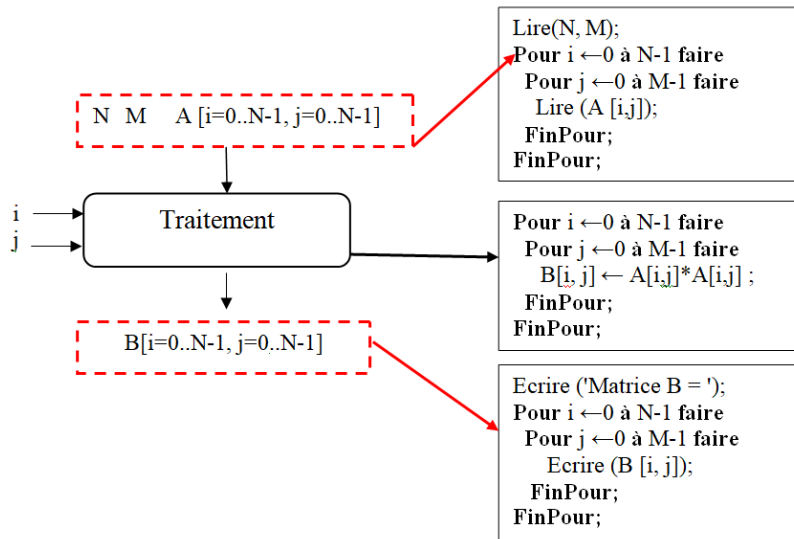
N M A [i=0..N-1, j=0..N-1]

i
j

Traitement

B[i=0..N-1, j=0..N-1]

Lire(N, M);
Pour i ←0 à N-1 faire
Pour j ←0 à M-1 faire
Lire (A [i,j]);
FinPour;
FinPour;

Pour i ←0 à N-1 faire
Pour j ←0 à M-1 faire
B[i, j] ← A[i,j]*A[i,j] ;
FinPour;
FinPour;

Ecrire ('Matrice B = ');
Pour i ←0 à N-1 faire
Pour j ←0 à M-1 faire
Ecrire (B [i, j]);
FinPour;
FinPour;